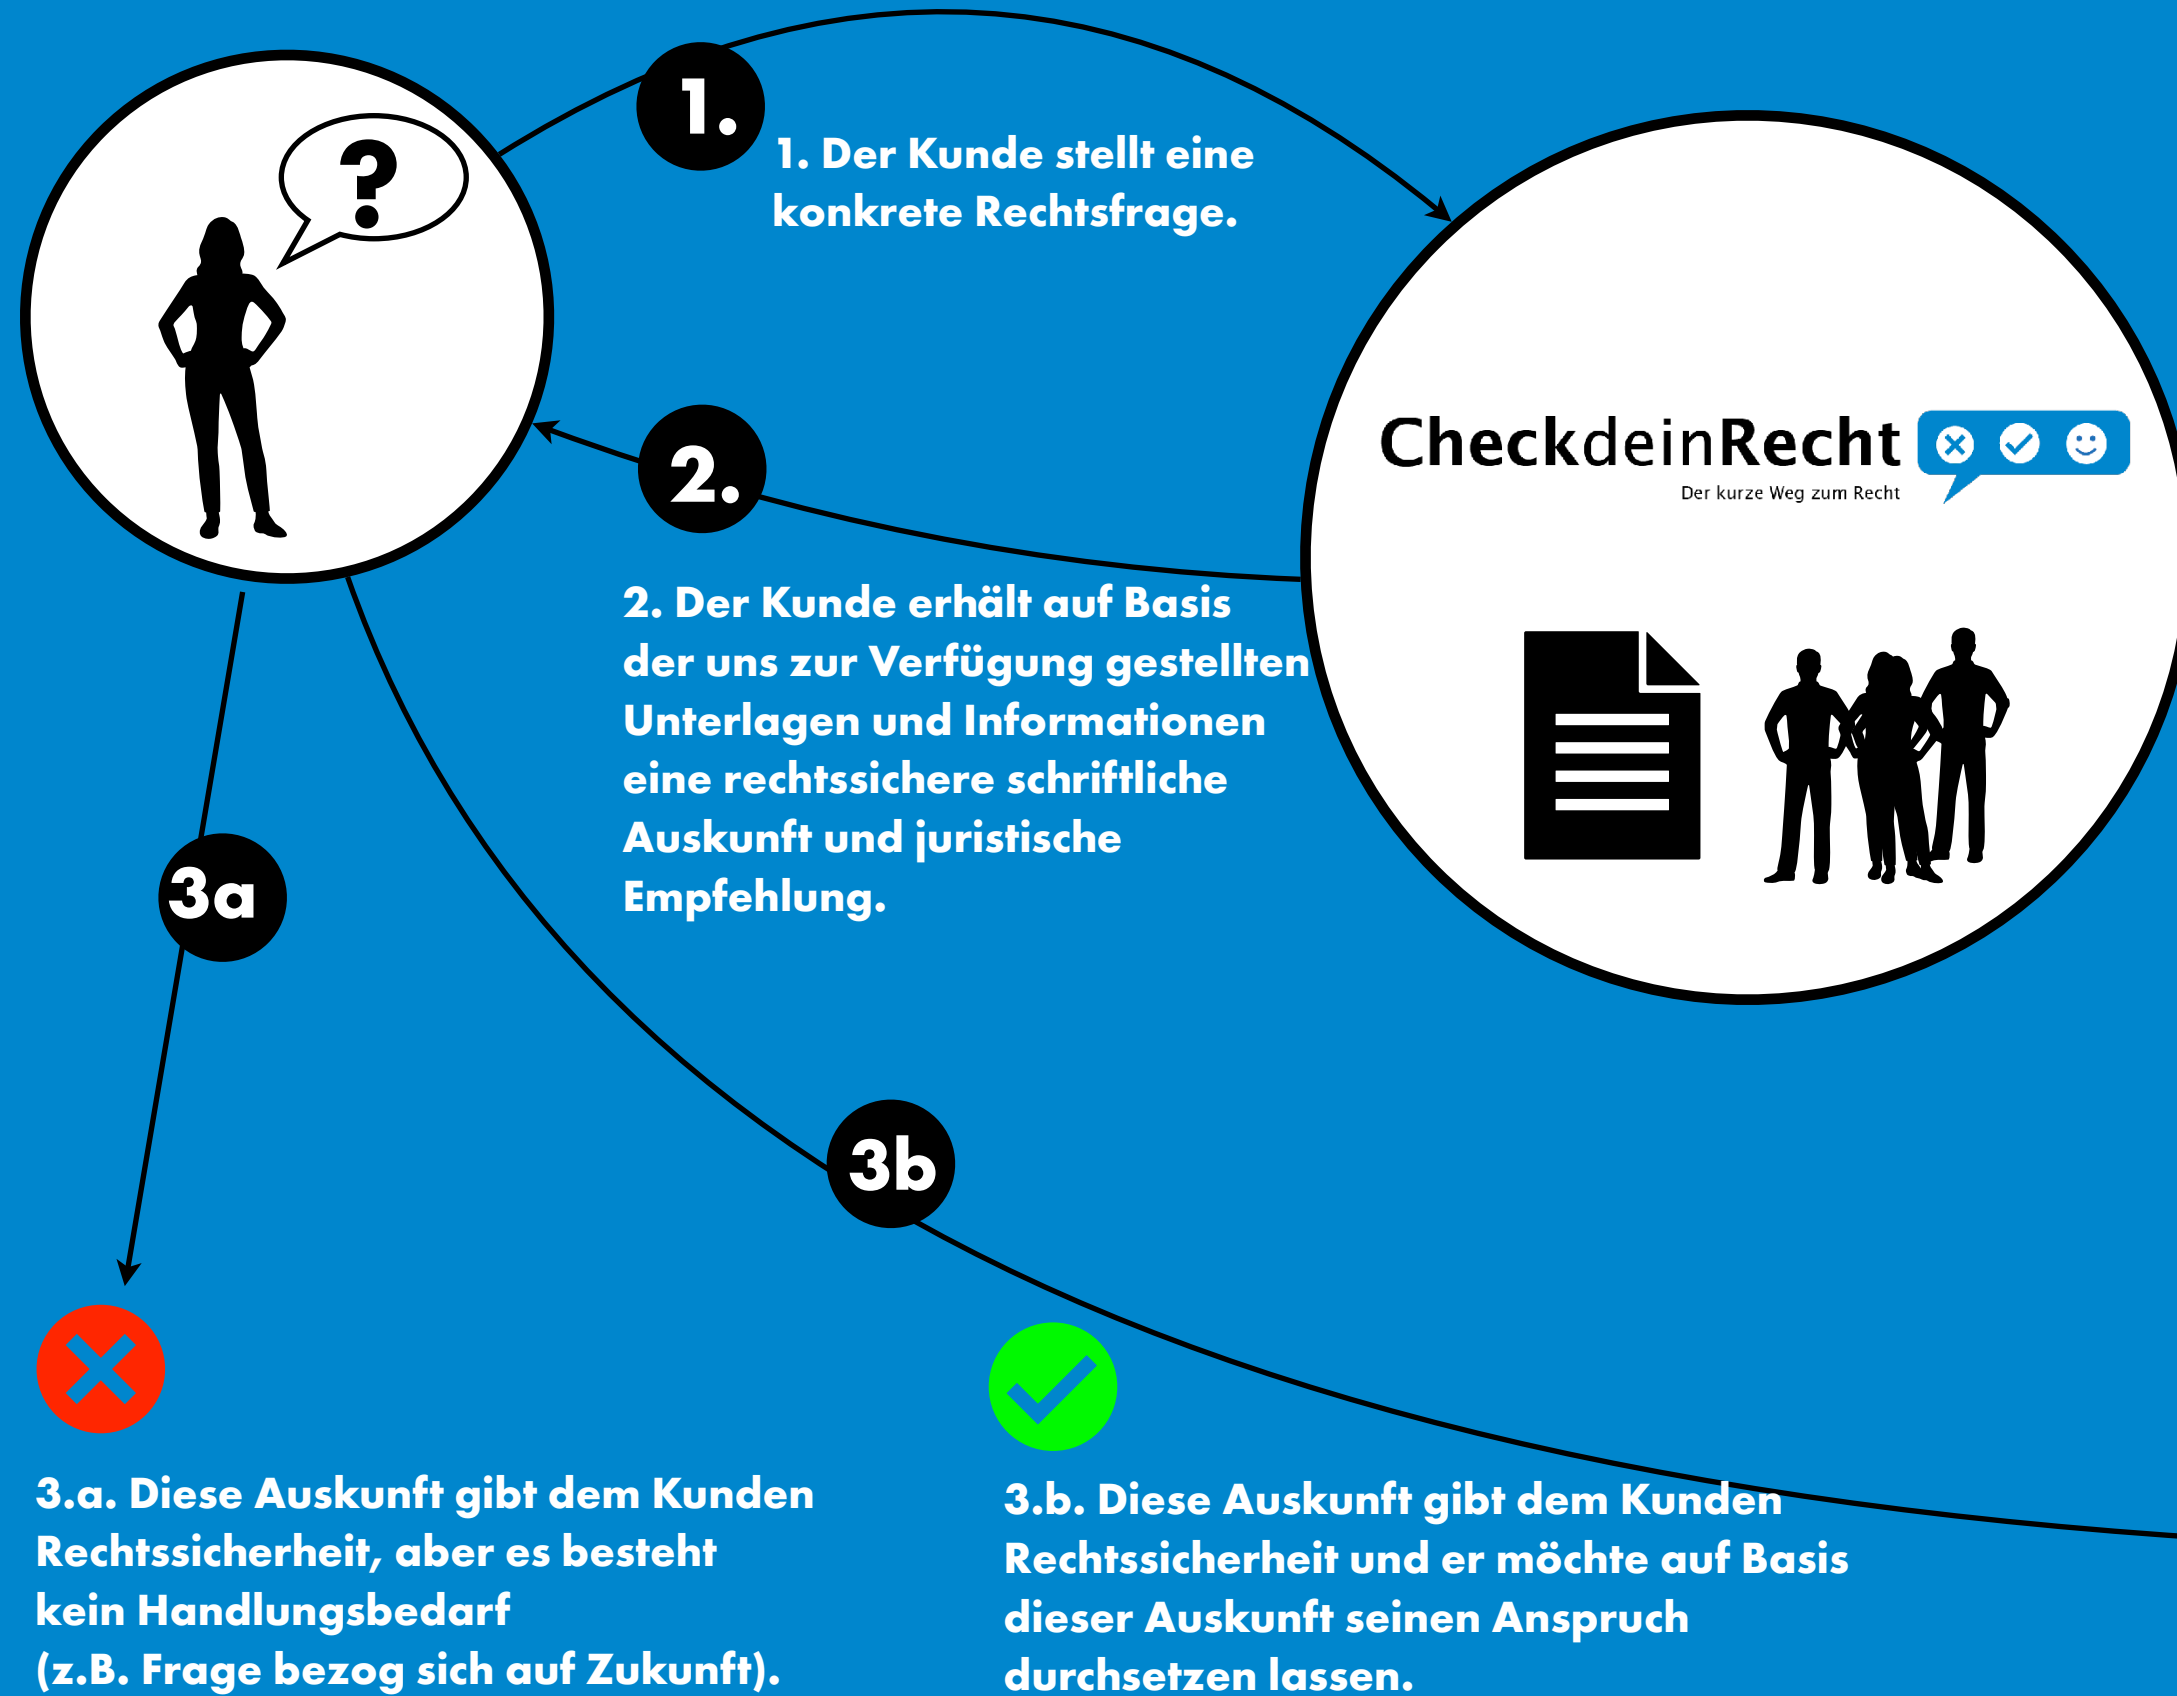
?

1.

1. Der Kunde stellt eine konkrete Rechtsfrage.

CheckdeinRecht

Der kurze Weg zum Recht

2.

2. Der Kunde erhält auf Basis der uns zur Verfügung gestellten Unterlagen und Informationen eine rechtssichere schriftliche Auskunft und juristische Empfehlung.

3a

3b

3.a. Diese Auskunft gibt dem Kunden Rechtssicherheit, aber es besteht kein Handlungsbedarf (z.B. Frage bezog sich auf Zukunft).

3.b. Diese Auskunft gibt dem Kunden Rechtssicherheit und er möchte auf Basis dieser Auskunft seinen Anspruch durchsetzen lassen.